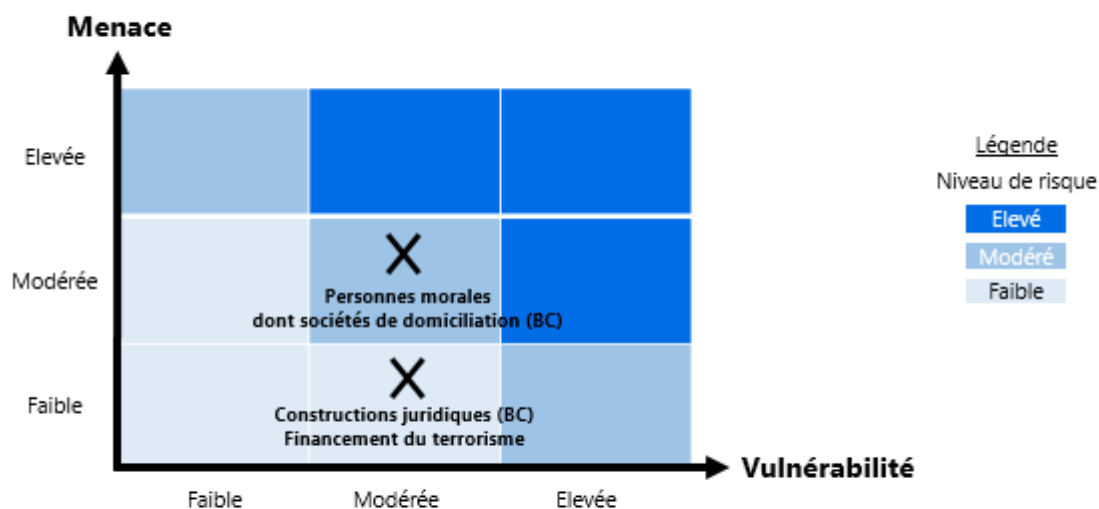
Menace

Elevée

Modérée

Faible

X
Personnes morales dont sociétés de domiciliation (BC)

X
Constructions juridiques (BC)
Financement du terrorisme

Faible Modérée Elevée

Vulnérabilité

Légende
Niveau de risque
Elevé
Modéré
Faible